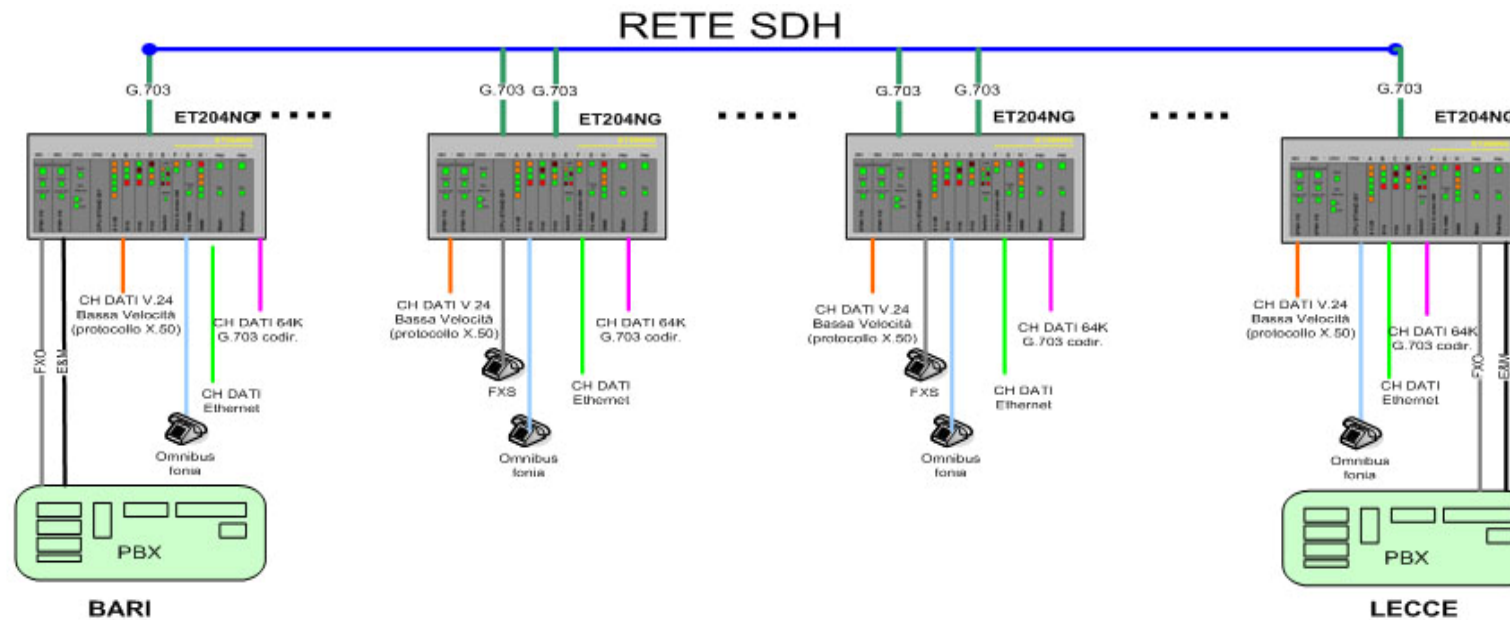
RETE SDH

G.703
ET204NG
.....
G.703 G.703
ET204NG
.....
G.703 G.703
ET204NG
.....
G.703
ET204NG

FXO
E&M
CH DATI V.24
Bassa Velocità
(protocollo X.50)
CH DATI 64K
G.703 codir.
CH DATI
Ethernet
Omnibus
fonia
PBX
BARI

CH DATI V.24
Bassa Velocità
(protocollo X.50)
FXS
CH DATI 64K
G.703 codir.
CH DATI
Ethernet
Omnibus
fonia

CH DATI V.24
Bassa Velocità
(protocollo X.50)
FXS
CH DATI 64K
G.703 codir.
CH DATI
Ethernet
Omnibus
fonia

CH DATI V.24
Bassa Velocità
(protocollo X.50)
CH DATI 64K
G.703 codir.
CH DATI
Ethernet
FXO
E&M
Omnibus
fonia
PBX
LECCE